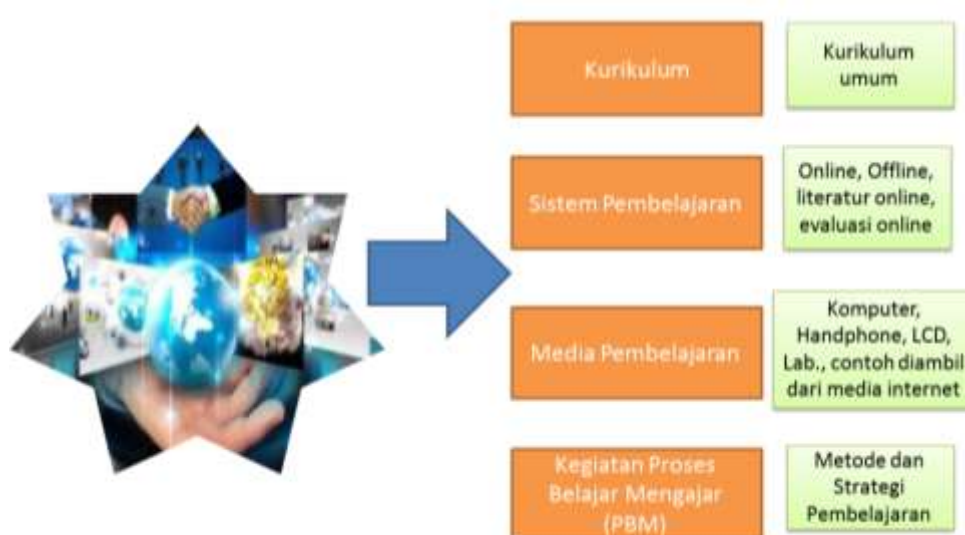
Kurikulum

Kurikulum umum

Sistem Pembelajaran

Online, Offline, literatur online, evaluasi online

Media Pembelajaran

Komputer, Handphone, LCD, Lab., contoh diambil dari media internet

Kegiatan Proses Belajar Mengajar (PBM)

Metode dan Strategi Pembelajaran